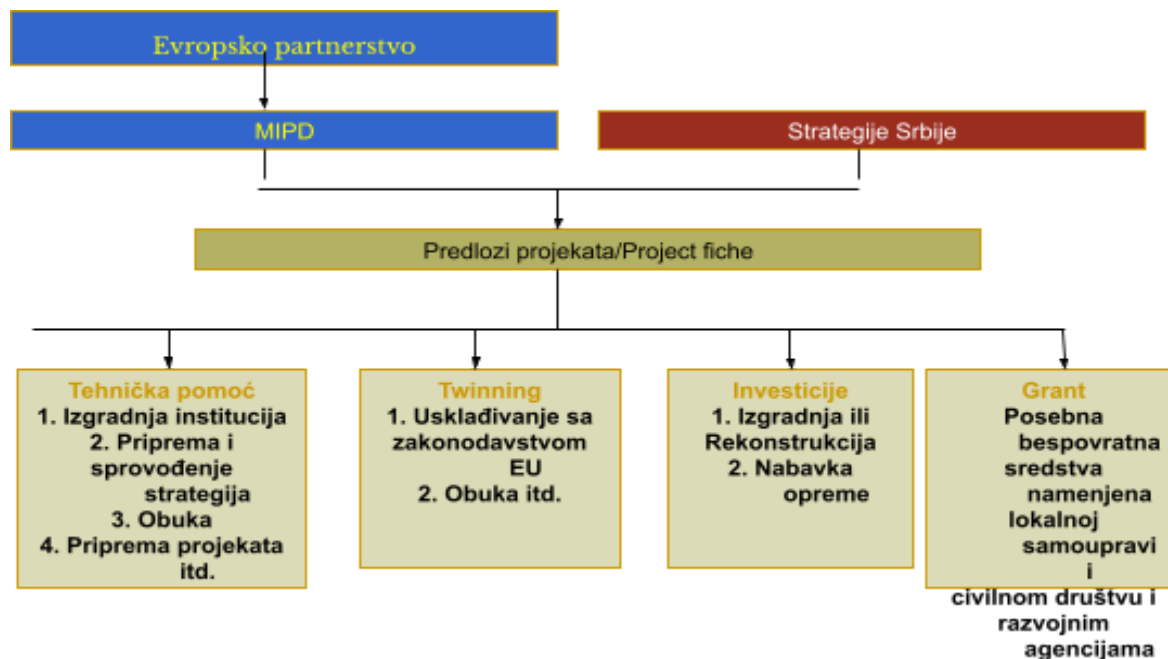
Evropsko partnerstvo

MIPD

Strategije Srbije

Predlozi projekata/Project fiche

Tehnička pomoć
1. Izgradnja institucija
2. Priprema i sprovođenje strategija
3. Obuka
4. Priprema projekata itd.

Twinning
1. Usklađivanje sa zakonodavstvom EU
2. Obuka itd.

Investicije
1. Izgradnja ili Rekonstrukcija
2. Nabavka opreme

Grant
Posebna bespovratna sredstva namenjena lokalnoj samoupravi i civilnom društvu i razvojnim agencijama